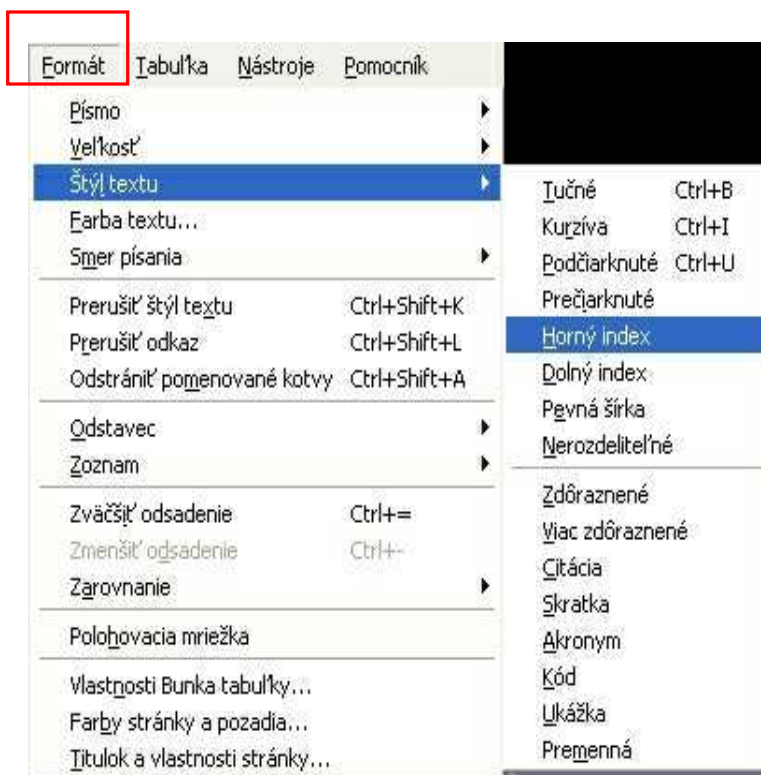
Formát Tabuľka Nástroje Pomocník

Písmo
Veľkosť
Štýl textu
Farba textu...
Smer písania

Prerušiť štýl textu Ctrl+Shift+K
Prerušiť odkaz Ctrl+Shift+L
Odstrániť pomenované kotvy Ctrl+Shift+A

Odstavec
Zoznam

Zväčšiť odsadenie Ctrl+=
Zmenšiť odsadenie Ctrl+-
Zarovnanie

Polohovacia mriežka

Vlastnosti Bunka tabuľky...
Farby stránky a pozadia...
Titulok a vlastnosti stránky...

Tučné Ctrl+B
Kurzíva Ctrl+I
Podčiarknuté Ctrl+U
Prečiarknuté
Horný index
Dolný index
Pevná šírka
Nerozdeliteľné

Zdôraznené
Viac zdôraznené
Citácia
Skratka
Akronym
Kód
Ukážka
Premenná